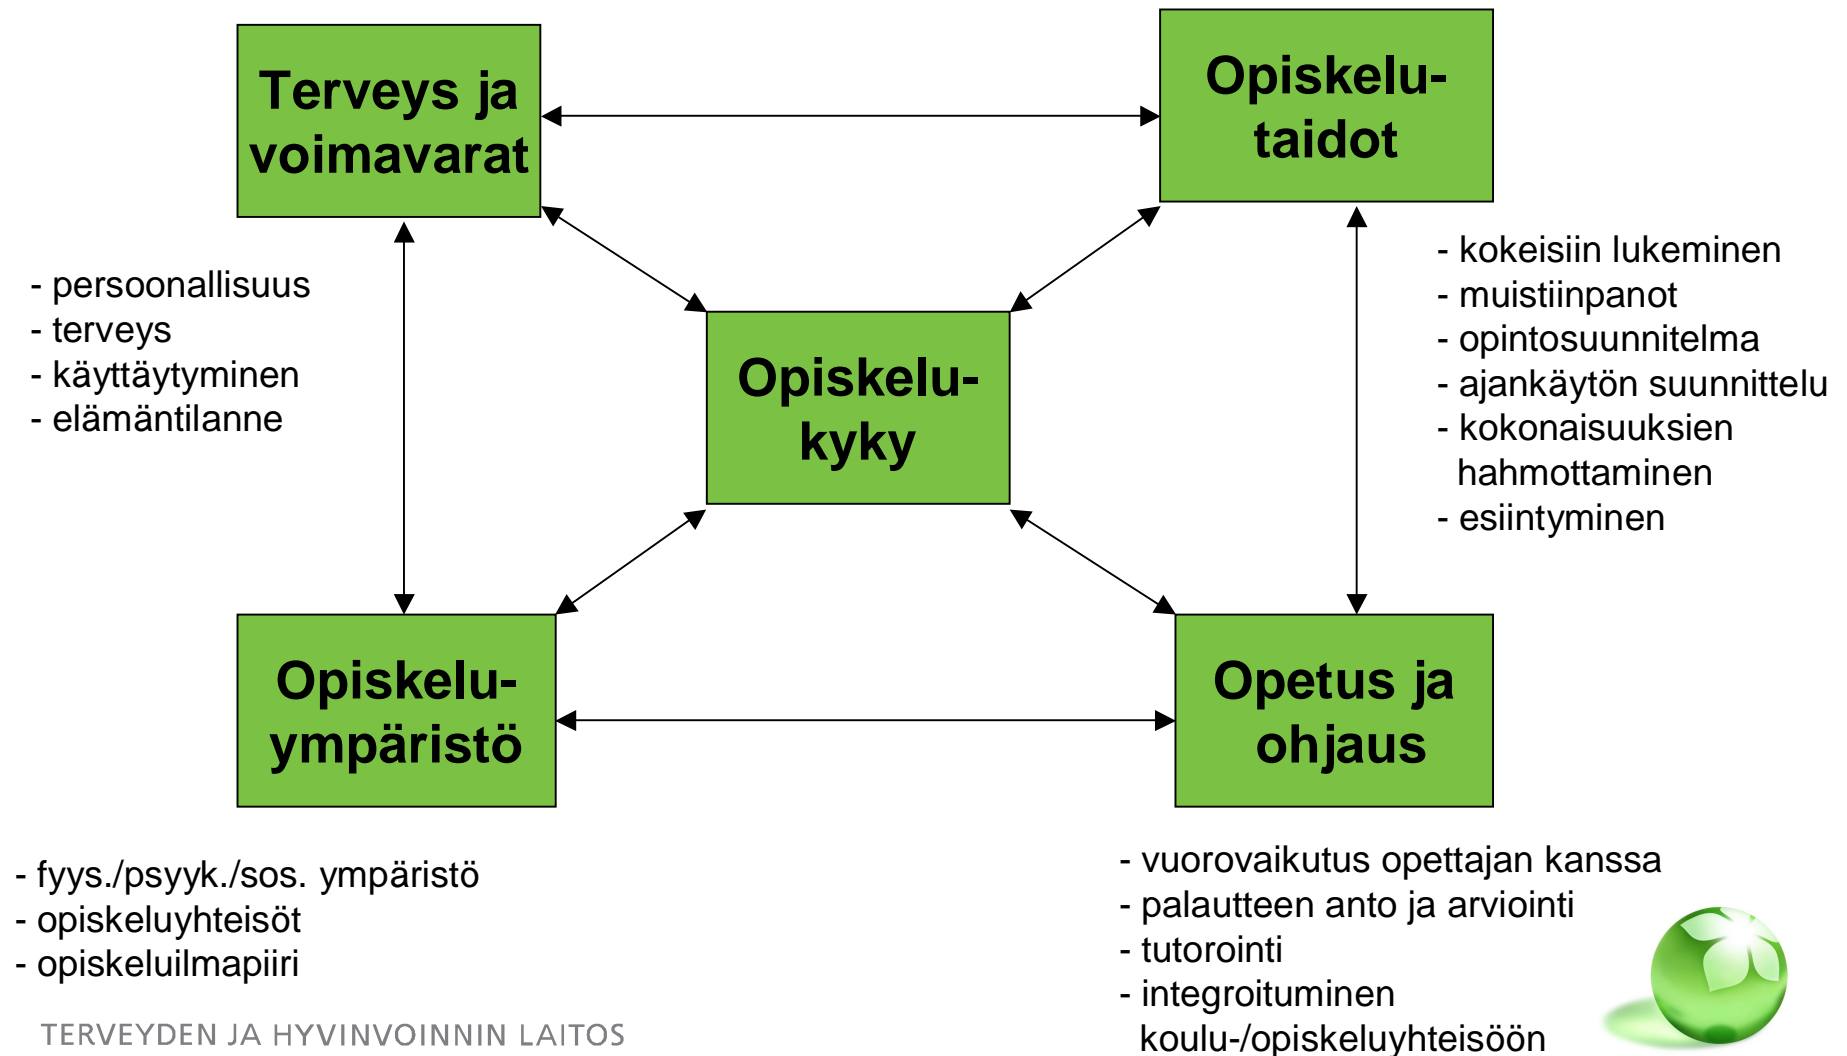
Terveys ja voimavarat

Opiskelu-taidot

- persoonallisuus
- terveys
- käyttäytyminen
- elämäntilanne

Opiskelu-kyky

- kokeisiin lukeminen
- muistiinpanot
- opintosuunnitelma
- ajankäytön suunnittelu
- kokonaisuuksien hahmottaminen
- esiintyminen

Opiskelu-ympäristö

Opetus ja ohjaus

- fyys./psyyk./sos. ympäristö
- opiskeluyhteisöt
- opiskeluilmapiiri

- vuorovaikutus opettajan kanssa
- palautteen anto ja arviointi
- tutorointi
- integroituminen koulu-/opiskeluyhteisöön

TERVEYDEN JA HYVINVOINNIN LAITOS